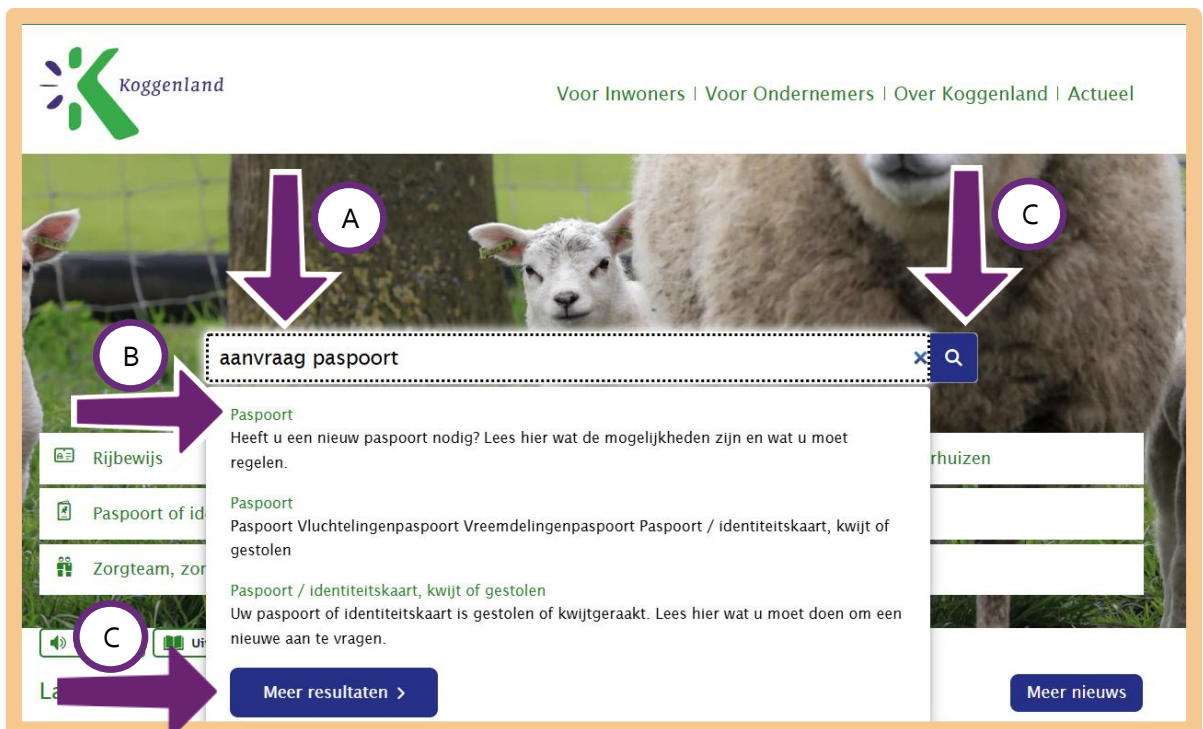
Koggenland

Voor Inwoners | Voor Ondernemers | Over Koggenland | Actueel

A

C

B

aanvraag paspoort

Paspoort
Heeft u een nieuw paspoort nodig? Lees hier wat de mogelijkheden zijn en wat u moet regelen.

Paspoort
Paspoort Vluchtelingenpaspoort Vreemdelingenpaspoort Paspoort / identiteitskaart, kwijt of gestolen

Paspoort / identiteitskaart, kwijt of gestolen
Uw paspoort of identiteitskaart is gestolen of kwijtgeraakt. Lees hier wat u moet doen om een nieuwe aan te vragen.

Rijbewijs

Paspoort of id

Zorgteam, zor

rhuizen

C

Ui

La

Meer resultaten >

Meer nieuws